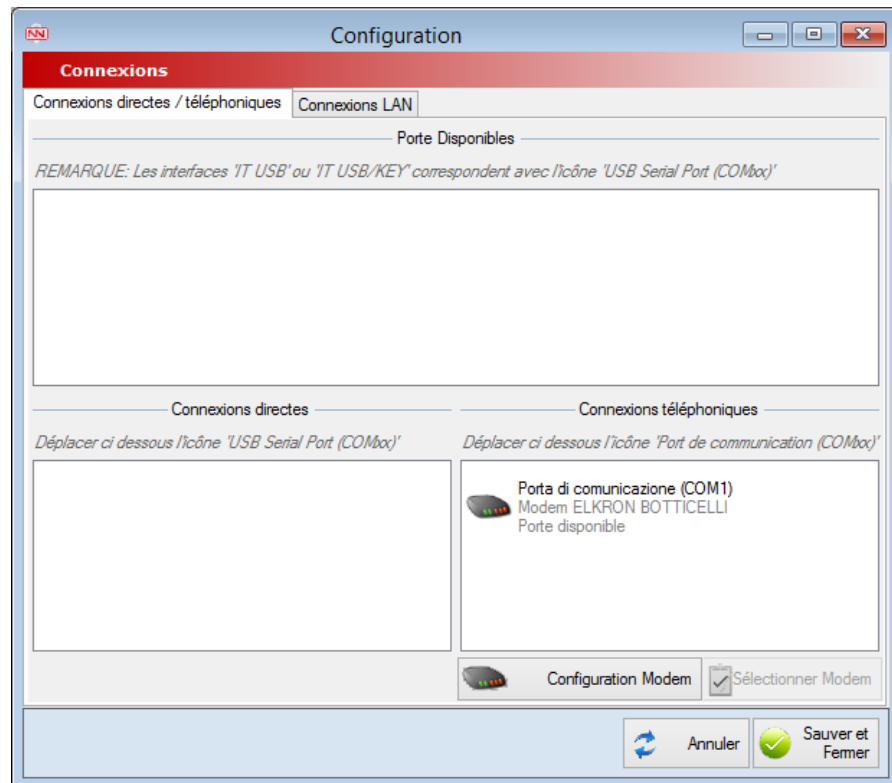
Configuration

Connexions

Connexions directes / téléphoniques | Connexions LAN

Porte Disponibles

REMARQUE: Les interfaces 'IT USB' ou 'IT USB/KEY' correspondent avec l'icône 'USB Serial Port (COMxx)'

Connexions directes

Déplacer ci dessous l'icône 'USB Serial Port (COMxx)'

Connexions téléphoniques

Déplacer ci dessous l'icône 'Port de communication (COMxx)'

Porta di comunicazione (COM1)
Modem ELKRON BOTTICELLI
Porte disponible

Configuration Modem

Sélectionner Modem

Annuler

Sauver et Fermer